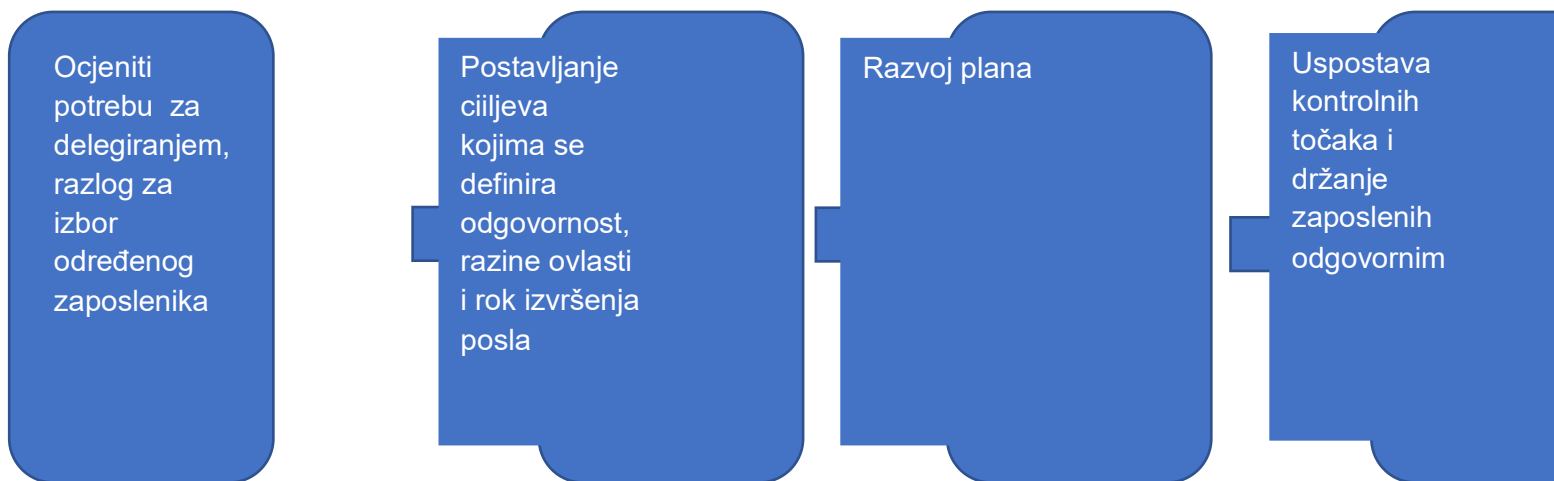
Ocjeniti potrebu  za delegiranjem, razlog za izbor određenog zaposlenika

Postavljanje ciiljeva kojima se definira odgovornost, razine ovlasti i rok izvršenja posla

Razvoj plana

Uspostava kontrolnih točaka i držanje zaposlenih odgovornim